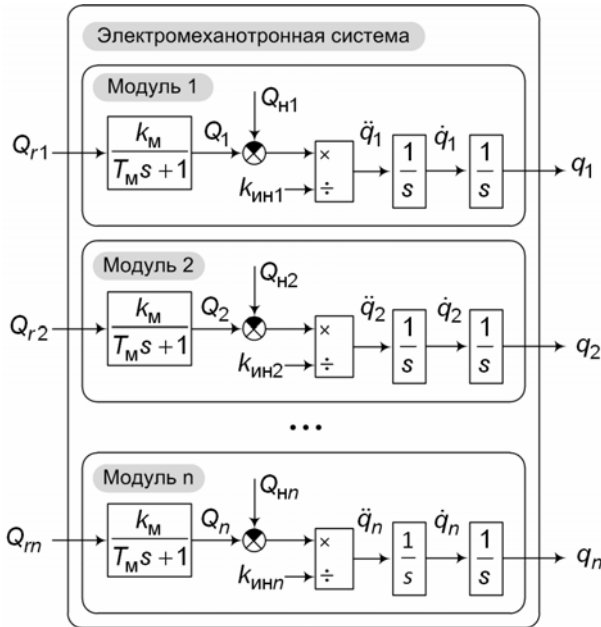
Электромеханотронная система

Модуль 1

$Q_{r1}$ $\frac{k_м}{T_м s+1}$ $Q_1$ $Q_{н1}$ $k_{ин1}$ × ÷ $\ddot{q}_1$ $\frac{1}{s}$ $\dot{q}_1$ $\frac{1}{s}$ $q_1$

Модуль 2

$Q_{r2}$ $\frac{k_м}{T_м s+1}$ $Q_2$ $Q_{н2}$ $k_{ин2}$ × ÷ $\ddot{q}_2$ $\frac{1}{s}$ $\dot{q}_2$ $\frac{1}{s}$ $q_2$

...

Модуль n

$Q_{rn}$ $\frac{k_м}{T_м s+1}$ $Q_n$ $Q_{нn}$ $k_{инn}$ × ÷ $\ddot{q}_n$ $\frac{1}{s}$ $\dot{q}_n$ $\frac{1}{s}$ $q_n$